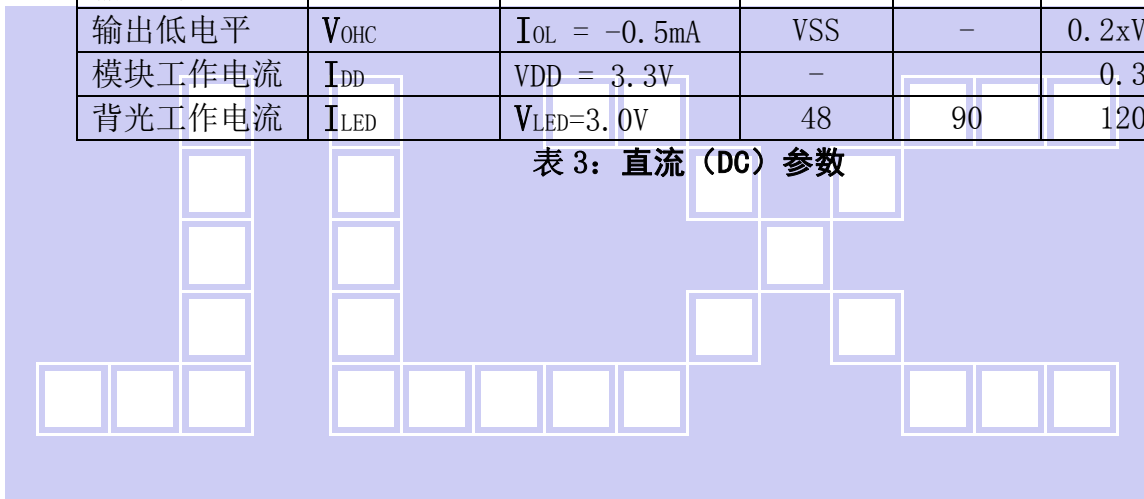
| 输出低电平 | $V_{OHC}$ | $I_{OL}$ = -0.5mA | VSS | - | 0.2xV |
|---|---|---|---|---|---|
| 模块工作电流 | $I_{DD}$ | VDD = 3.3V | - | | 0.3 |
| 背光工作电流 | $I_{LED}$ | $V_{LED}$=3.0V | 48 | 90 | 120 |

表 3：直流（DC）参数